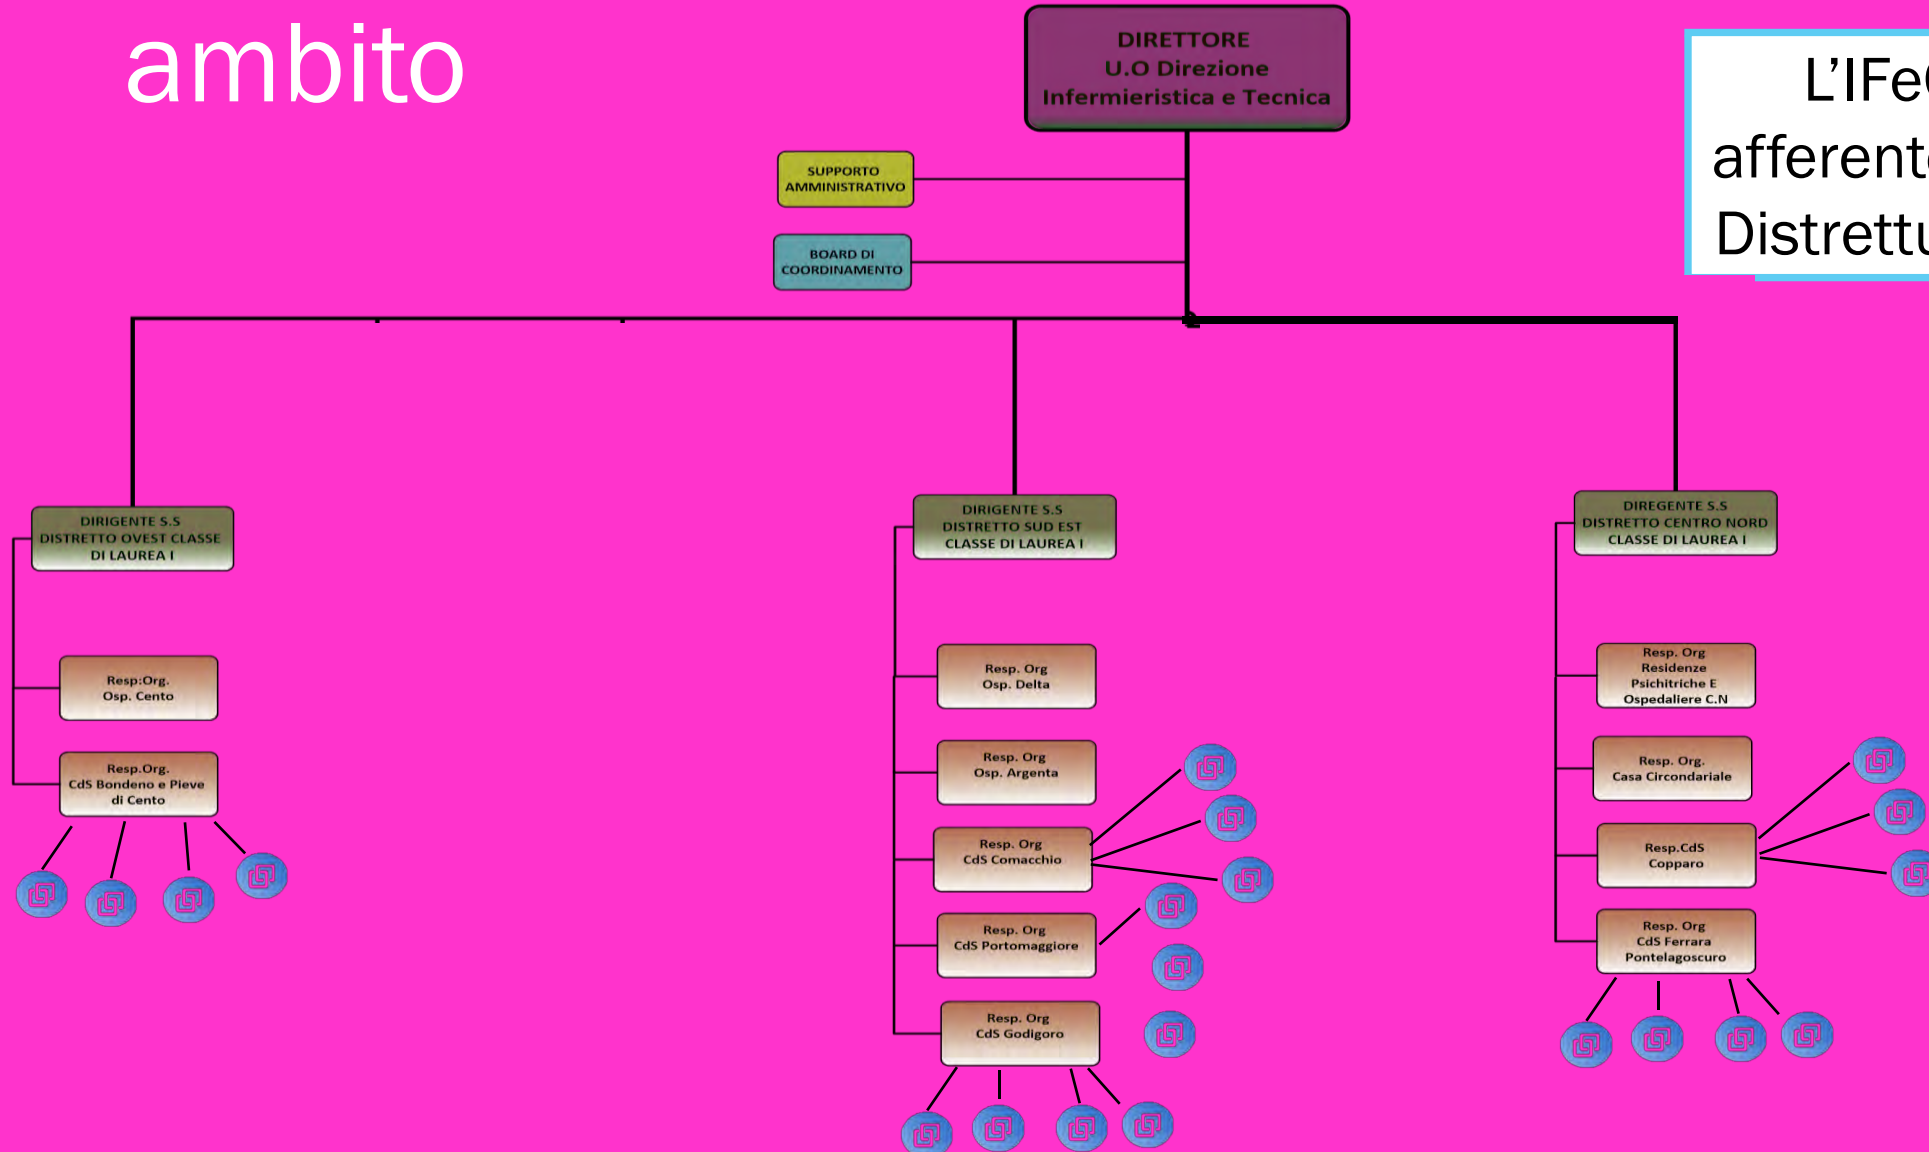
ambito

DIRETTORE
U.O Direzione
Infermieristica e Tecnica

L'IFe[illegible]
afferent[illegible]
Distrettu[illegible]

SUPPORTO AMMINISTRATIVO

BOARD DI COORDINAMENTO

DIRIGENTE S.S
DISTRETTO OVEST CLASSE DI LAUREA I

Resp:Org.
Osp. Cento

Resp.Org.
CdS Bondeno e Pieve di Cento

DIRIGENTE S.S
DISTRETTO SUD EST CLASSE DI LAUREA I

Resp. Org
Osp. Delta

Resp. Org
Osp. Argenta

Resp. Org
CdS Comacchio

Resp. Org
CdS Portomaggiore

Resp. Org
CdS Godigoro

DIREGENTE S.S
DISTRETTO CENTRO NORD CLASSE DI LAUREA I

Resp. Org
Residenze Psichitriche E Ospedaliere C.N

Resp. Org.
Casa Circondariale

Resp.CdS
Copparo

Resp. Org
CdS Ferrara Pontelagoscuro